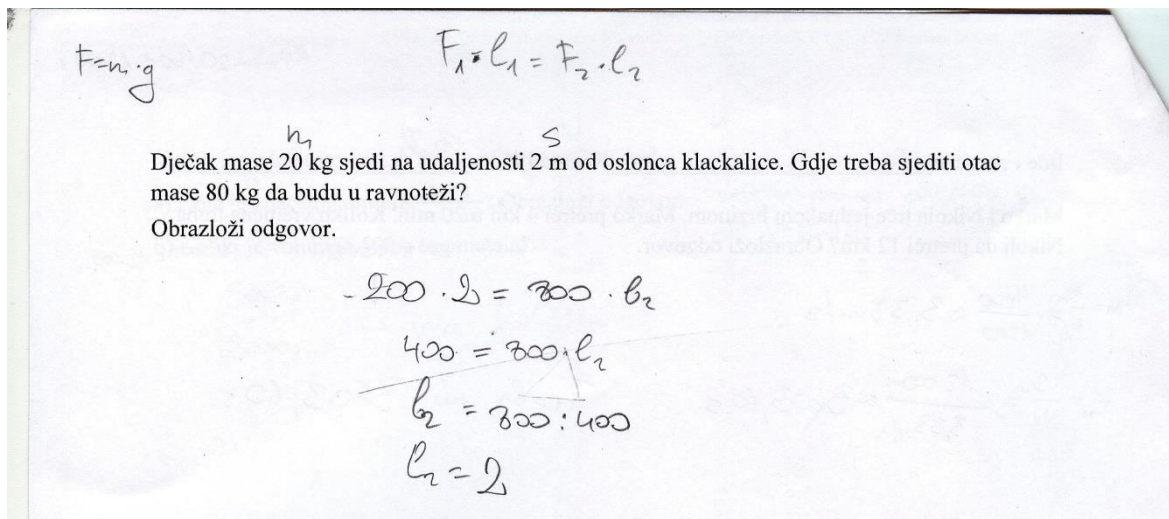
$F=m \cdot g$ $F_1 \cdot l_1 = F_2 \cdot l_2$

m s

Dječak mase 20 kg sjedi na udaljenosti 2 m od oslonca klackalice. Gdje treba sjediti otac mase 80 kg da budu u ravnoteži?

Obrazloži odgovor.

$200 \cdot 2 = 800 \cdot l_2$

$400 = 800 \cdot l_2$

$l_2 = 800 : 400$

$l_2 = 2$